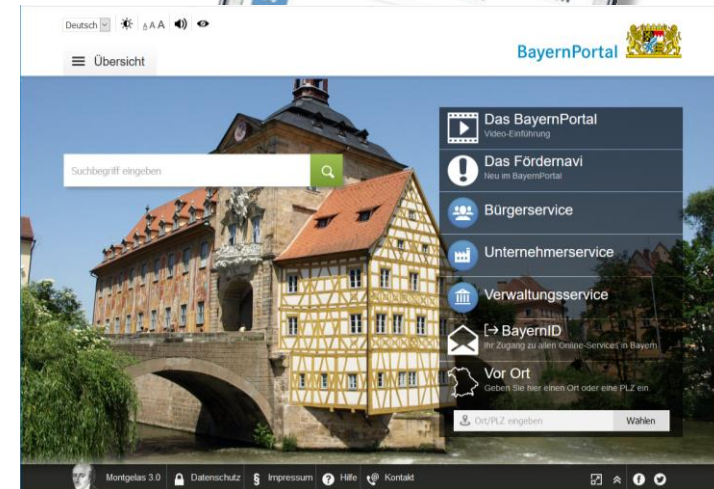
Deutsch AAA

BayernPortal

Übersicht

Suchbegriff eingeben

Das BayernPortal
Video-Einführung

Das Fördernavi
Neu im BayernPortal

Bürgerservice

Unternehmerservice

Verwaltungsservice

BayernID
Ihr Zugang zu allen Online-Services in Bayern

Vor Ort
Geben Sie hier einen Ort oder eine PLZ ein

Ort/PLZ eingeben

Wahlen

Montgelas 3.0 Datenschutz § Impressum Hilfe Kontakt